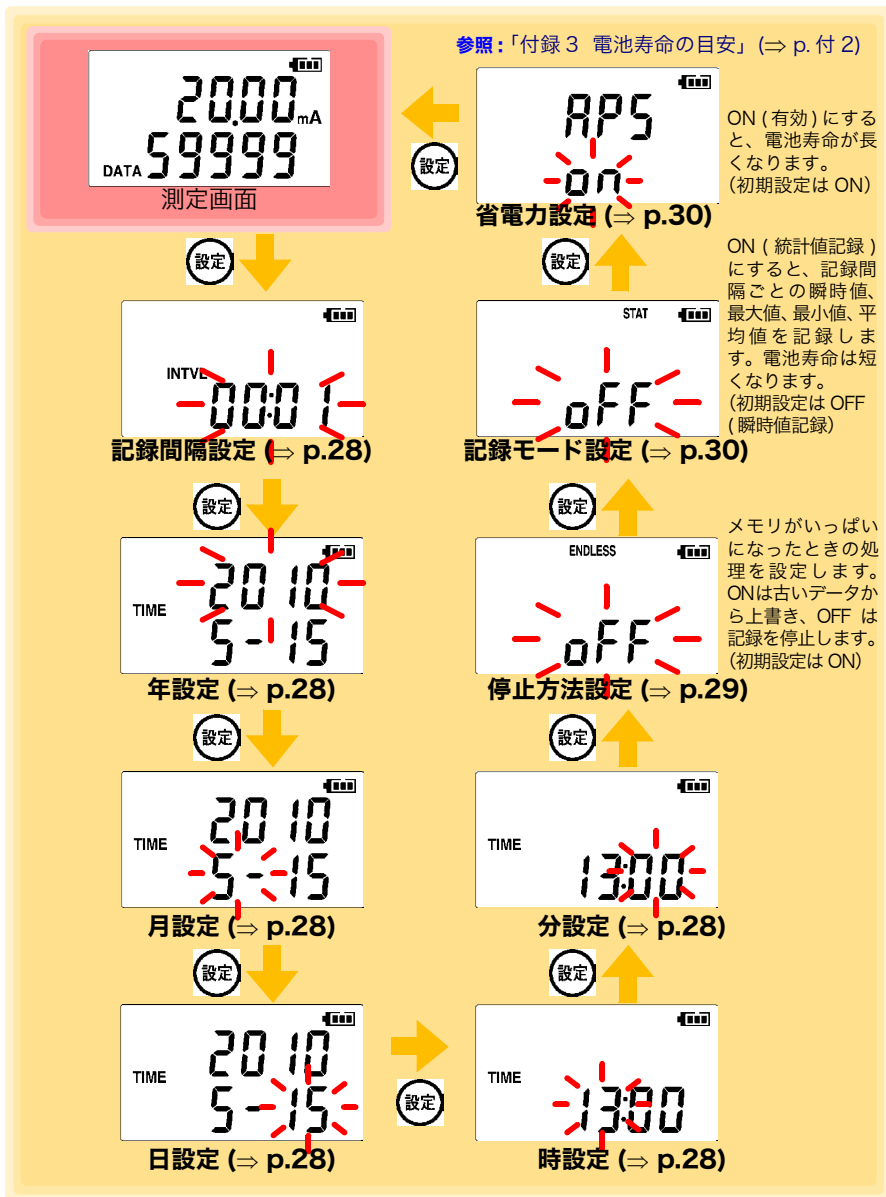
参照:「付録 3 電池寿命の目安」(⇒ p. 付 2)

20.00 mA
DATA 59999
測定画面

設定

APS
on
省電力設定 (⇒ p.30)

ON ( 有効 ) にすると、電池寿命が長くなります。
(初期設定は ON)

設定

INTVL
00:01
記録間隔設定 (⇒ p.28)

STAT
oFF
記録モード設定 (⇒ p.30)

ON ( 統計値記録 ) にすると、記録間隔ごとの瞬時値、最大値、最小値、平均値を記録します。電池寿命は短くなります。
(初期設定は OFF ( 瞬時値記録)

設定

TIME
2010
5-15
年設定 (⇒ p.28)

設定

ENDLESS
oFF
停止方法設定 (⇒ p.29)

メモリがいっぱいになったときの処理を設定します。ONは古いデータから上書き、OFF は記録を停止します。
(初期設定は ON)

設定

TIME
2010
5-15
月設定 (⇒ p.28)

設定

TIME
13:00
分設定 (⇒ p.28)

設定

設定

TIME
2010
5-15
日設定 (⇒ p.28)

設定

TIME
13:00
時設定 (⇒ p.28)